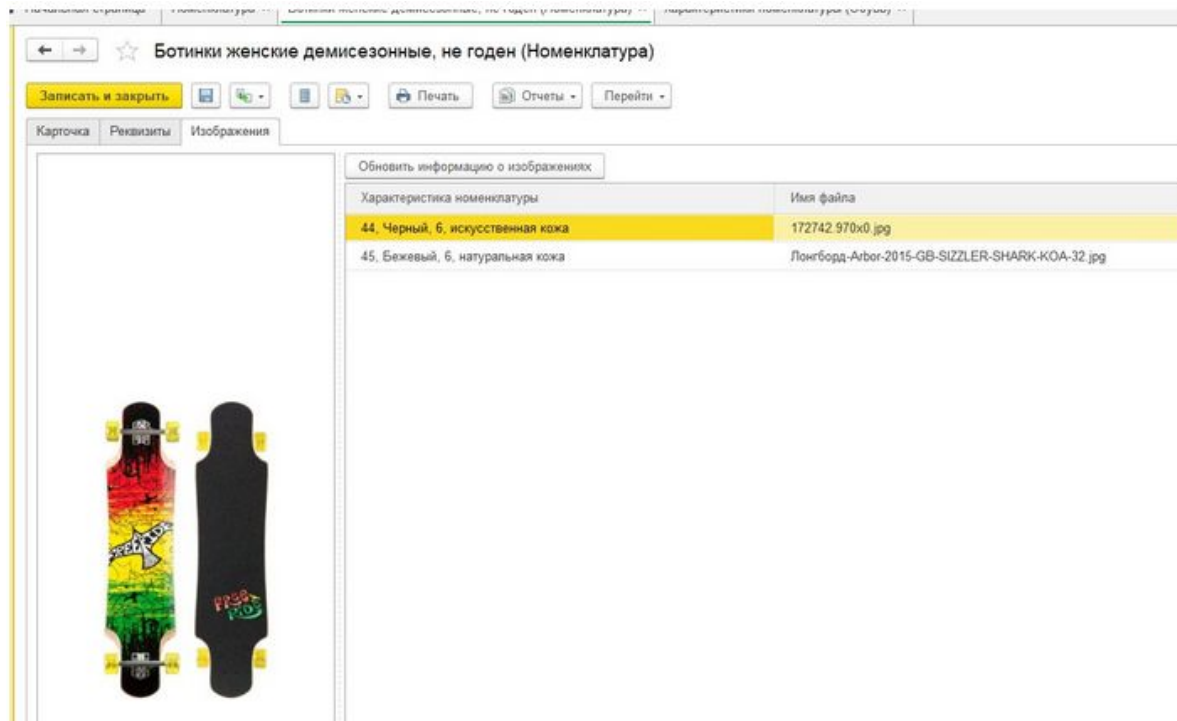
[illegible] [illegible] Ботинки женские демисезонные, не годен (Номенклатура) × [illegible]

Ботинки женские демисезонные, не годен (Номенклатура)

Записать и закрыть
Печать
Отчеты
Перейти

Карточка
Реквизиты
Изображения

Обновить информацию о изображениях

| Характеристика номенклатуры | Имя файла |
|---|---|
| 44, Черный, 6, искусственная кожа | 172742.970x0.jpg |
| 45, Бежевый, 6, натуральная кожа | Лонгборд-Arbor-2015-GB-SIZZLER-SHARK-KOA-32.jpg |

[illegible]
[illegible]